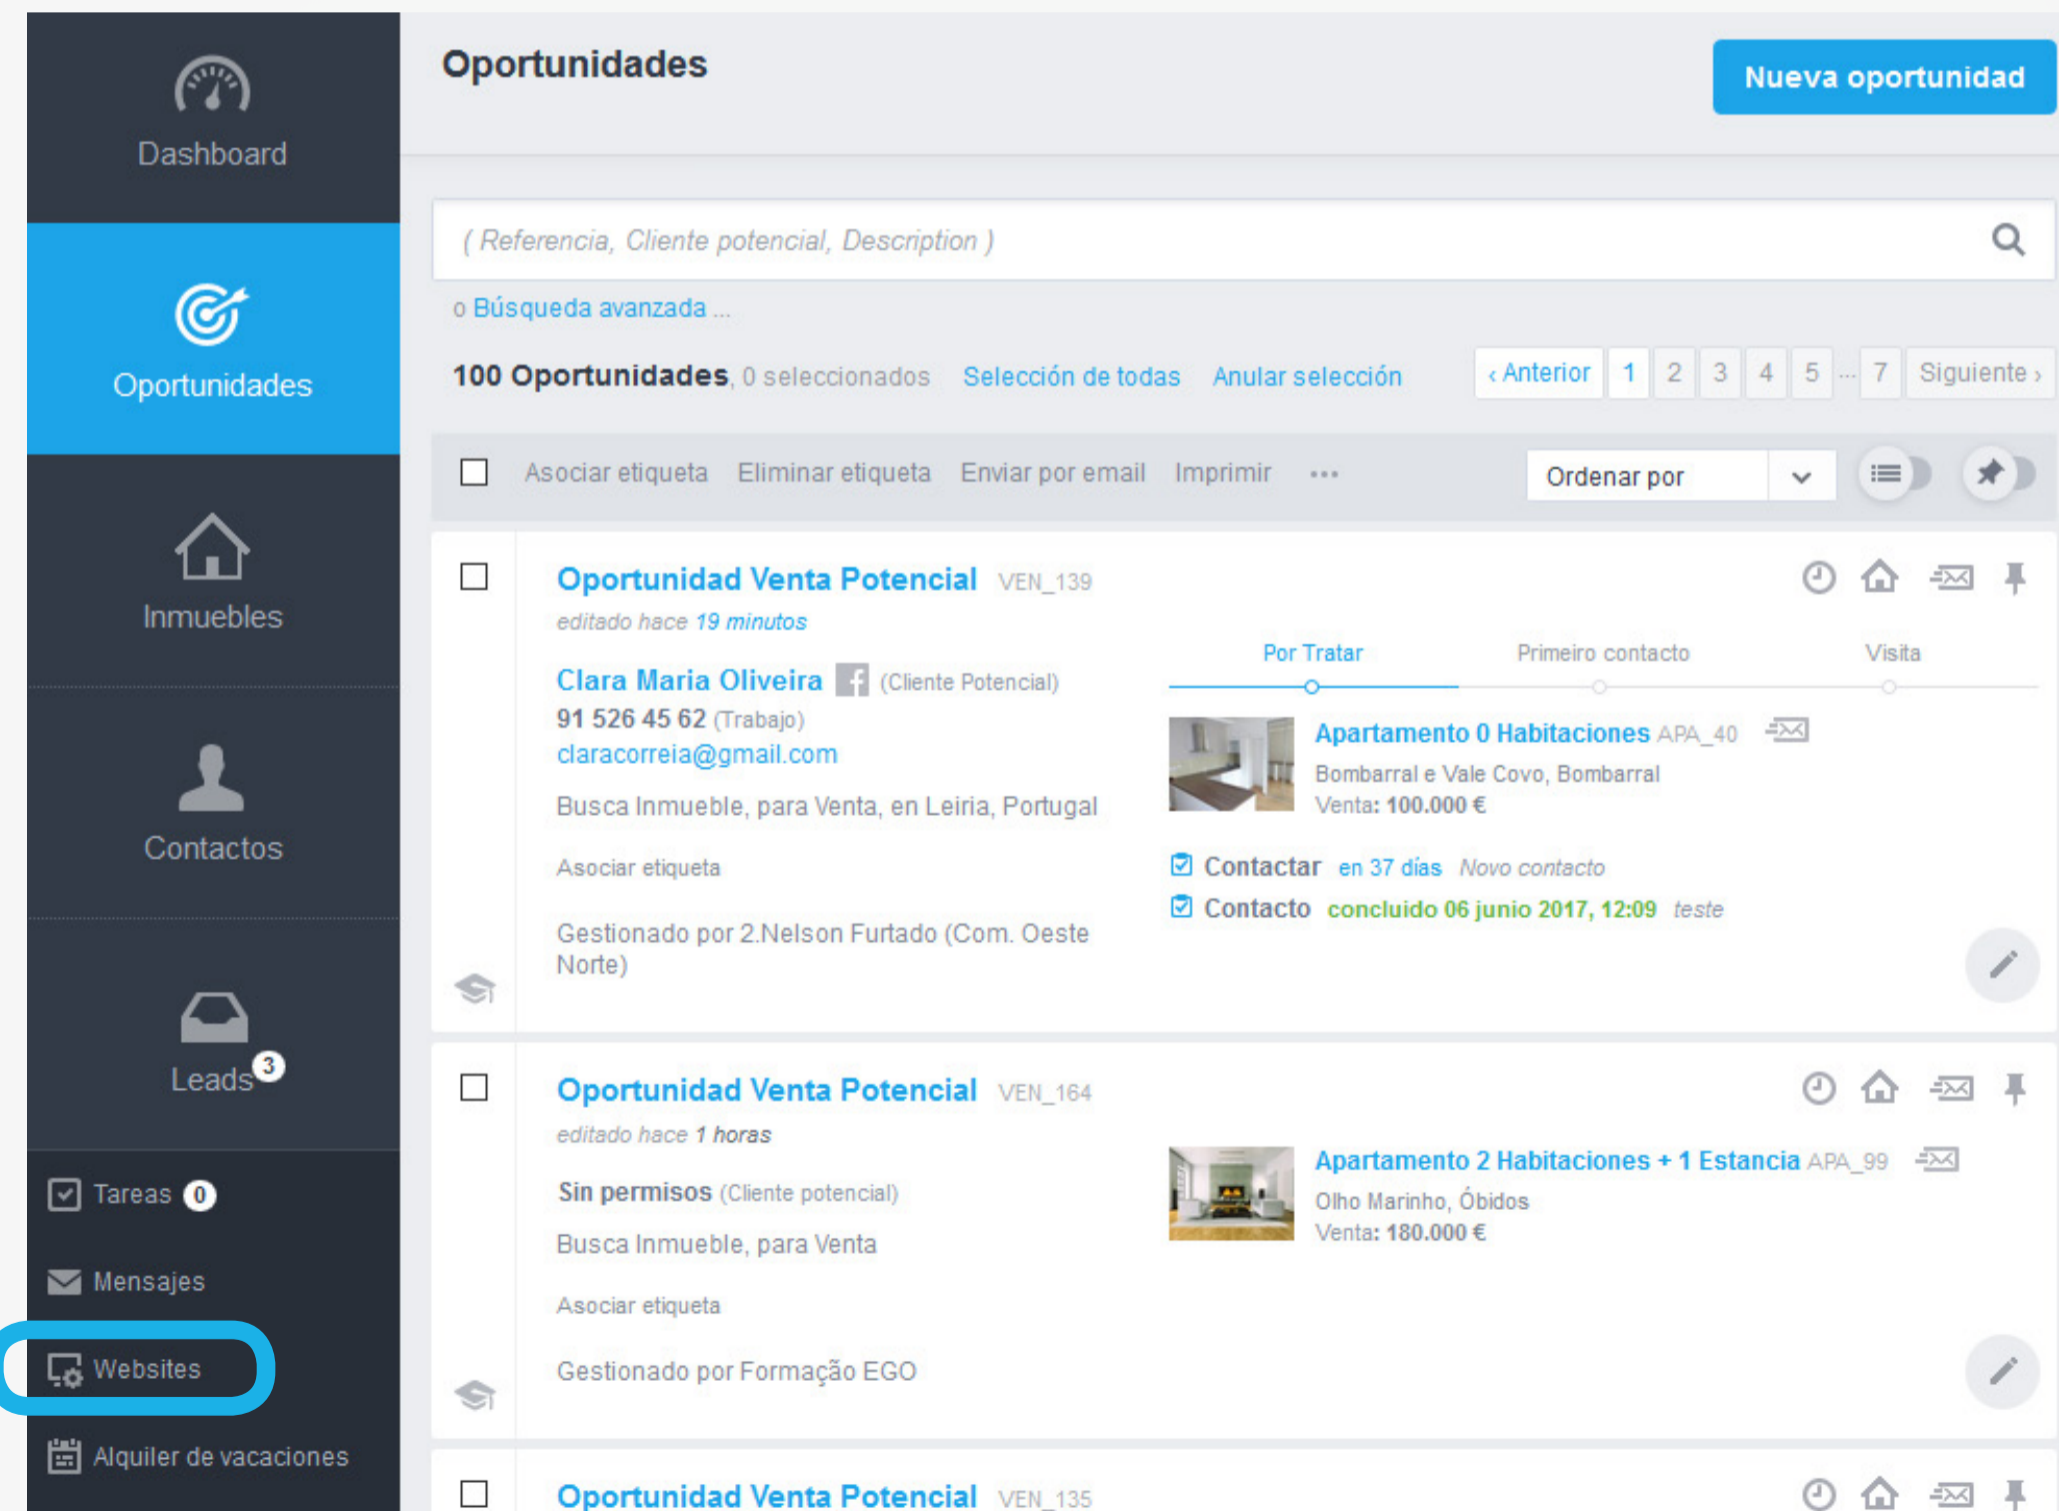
Dashboard

Oportunidades

Inmuebles

Contactos

Leads 3

Tareas 0

Mensajes

Websites

Alquiler de vacaciones

Oportunidades

Nueva oportunidad

( Referencia, Cliente potencial, Description )

o Búsqueda avanzada ...

100 Oportunidades, 0 seleccionados Selección de todas Anular selección

‹ Anterior 1 2 3 4 5 ... 7 Siguiente ›

Asociar etiqueta Eliminar etiqueta Enviar por email Imprimir ...

Ordenar por

Oportunidad Venta Potencial VEN_139

editado hace 19 minutos

Clara Maria Oliveira (Cliente Potencial)

91 526 45 62 (Trabajo)

claracorreia@gmail.com

Busca Inmueble, para Venta, en Leiria, Portugal

Asociar etiqueta

Gestionado por 2.Nelson Furtado (Com. Oeste Norte)

Por Tratar Primeiro contacto Visita

Apartamento 0 Habitaciones APA_40

Bombarral e Vale Covo, Bombarral

Venta: 100.000 €

Contactar en 37 días Novo contacto

Contacto concluido 06 junio 2017, 12:09 teste

Oportunidad Venta Potencial VEN_164

editado hace 1 horas

Sin permisos (Cliente potencial)

Busca Inmueble, para Venta

Asociar etiqueta

Gestionado por Formação EGO

Apartamento 2 Habitaciones + 1 Estancia APA_99

Olho Marinho, Óbidos

Venta: 180.000 €

Oportunidad Venta Potencial VEN_135